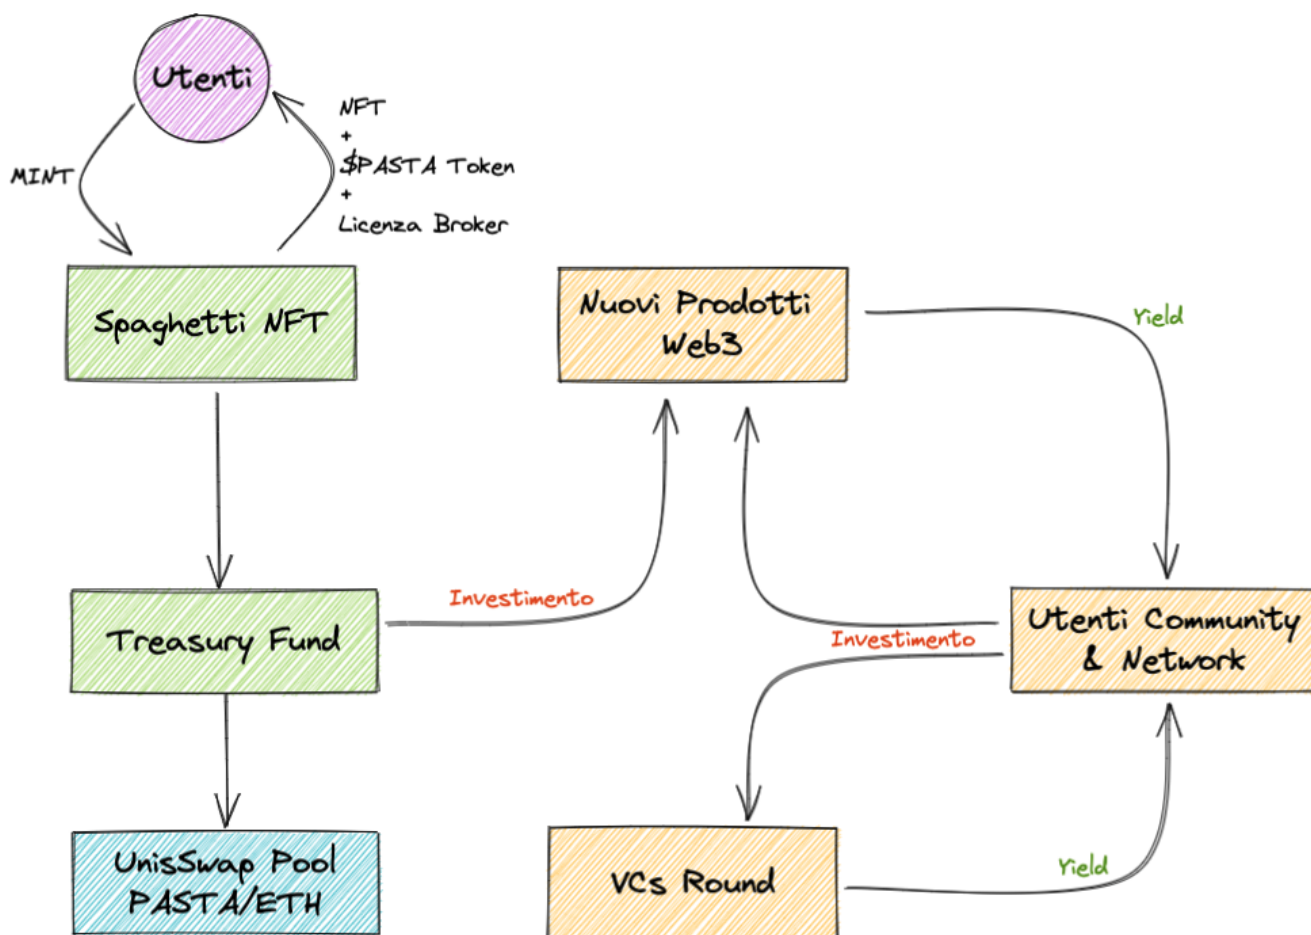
Utenti

MINT

NFT
+
$PASTA Token
+
Licenza Broker

Spaghetti NFT

Nuovi Prodotti Web3

Yield

Treasury Fund

Investimento

Investimento

Utenti Community & Network

UnisSwap Pool PASTA/ETH

VCs Round

Yield